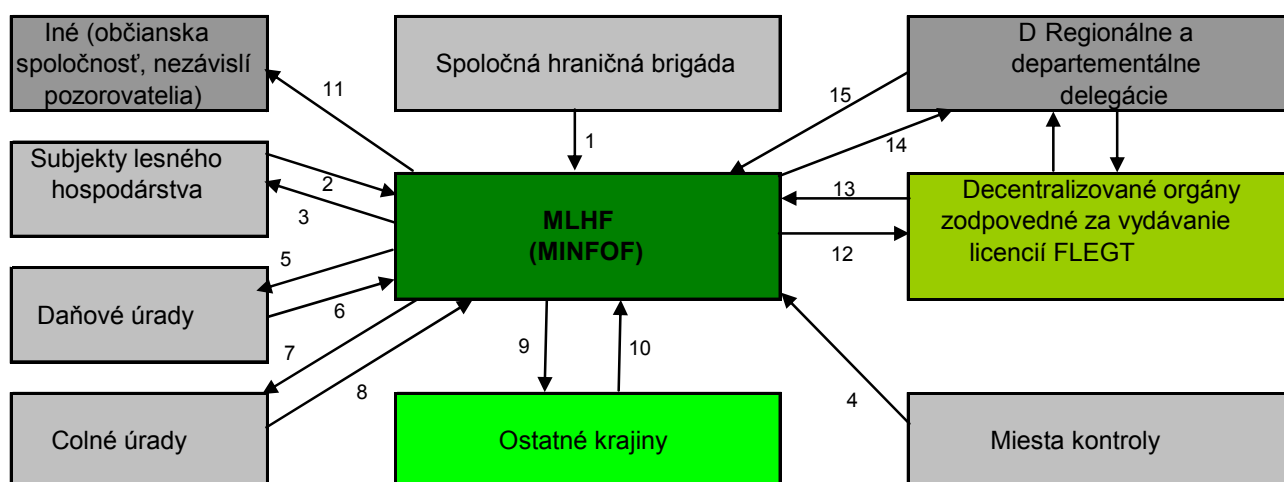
Iné (občianska spoločnosť, nezávislí pozorovatelia)

Spoločná hraničná brigáda

D Regionálne a departementálne delegácie

11

1

15

14

Subjekty lesného hospodárstva

2

3

MLHF (MINFOF)

13

12

Decentralizované orgány zodpovedné za vydávanie licencií FLEGT

5

6

Daňové úrady

7

8

9

10

4

Colné úrady

Ostatné krajiny

Miesta kontroly